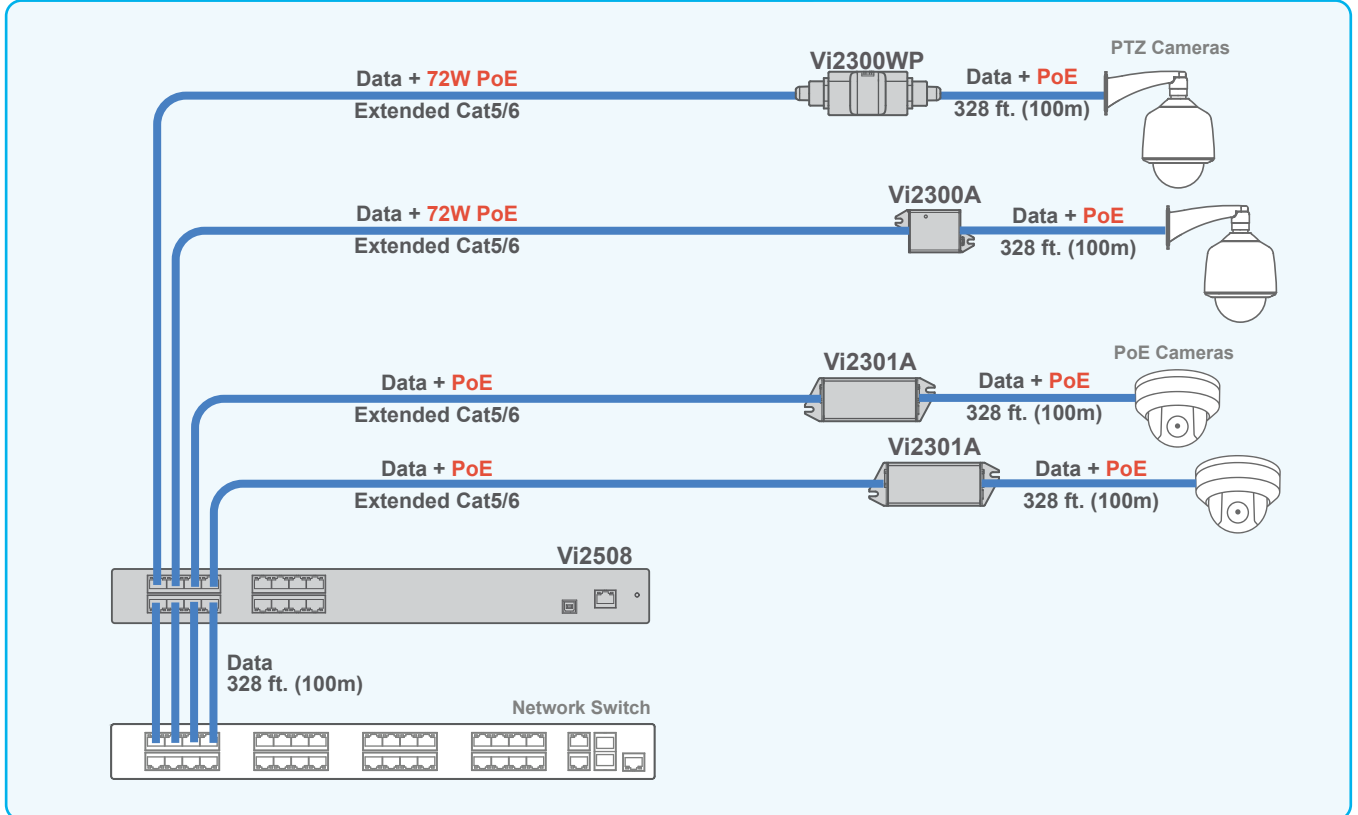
PTZ Cameras

Vi2300WP

Data + 72W PoE
Extended Cat5/6

Data + PoE
328 ft. (100m)

Vi2300A

Data + 72W PoE
Extended Cat5/6

Data + PoE
328 ft. (100m)

PoE Cameras

Vi2301A

Data + PoE
Extended Cat5/6

Data + PoE
328 ft. (100m)

Vi2301A

Data + PoE
Extended Cat5/6

Data + PoE
328 ft. (100m)

Vi2508

Data
328 ft. (100m)

Network Switch